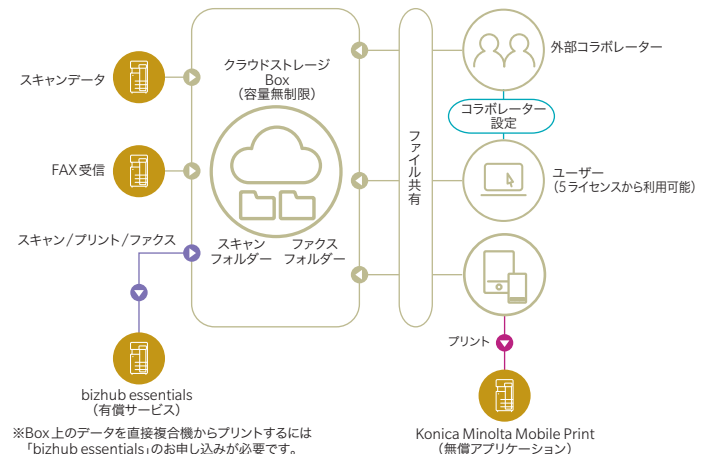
スキャンデータ

FAX受信

スキャン／プリント／ファクス

bizhub essentials
（有償サービス）

クラウドストレージ
Box
（容量無制限）

スキャン
フォルダー

ファクス
フォルダー

ファイル共有

外部コラボレーター

コラボレーター
設定

ユーザー
（5ライセンスから利用可能）

プリント

Konica Minolta Mobile Print
（無償アプリケーション）

※Box上のデータを直接複合機からプリントするには
「bizhub essentials」のお申し込みが必要です。